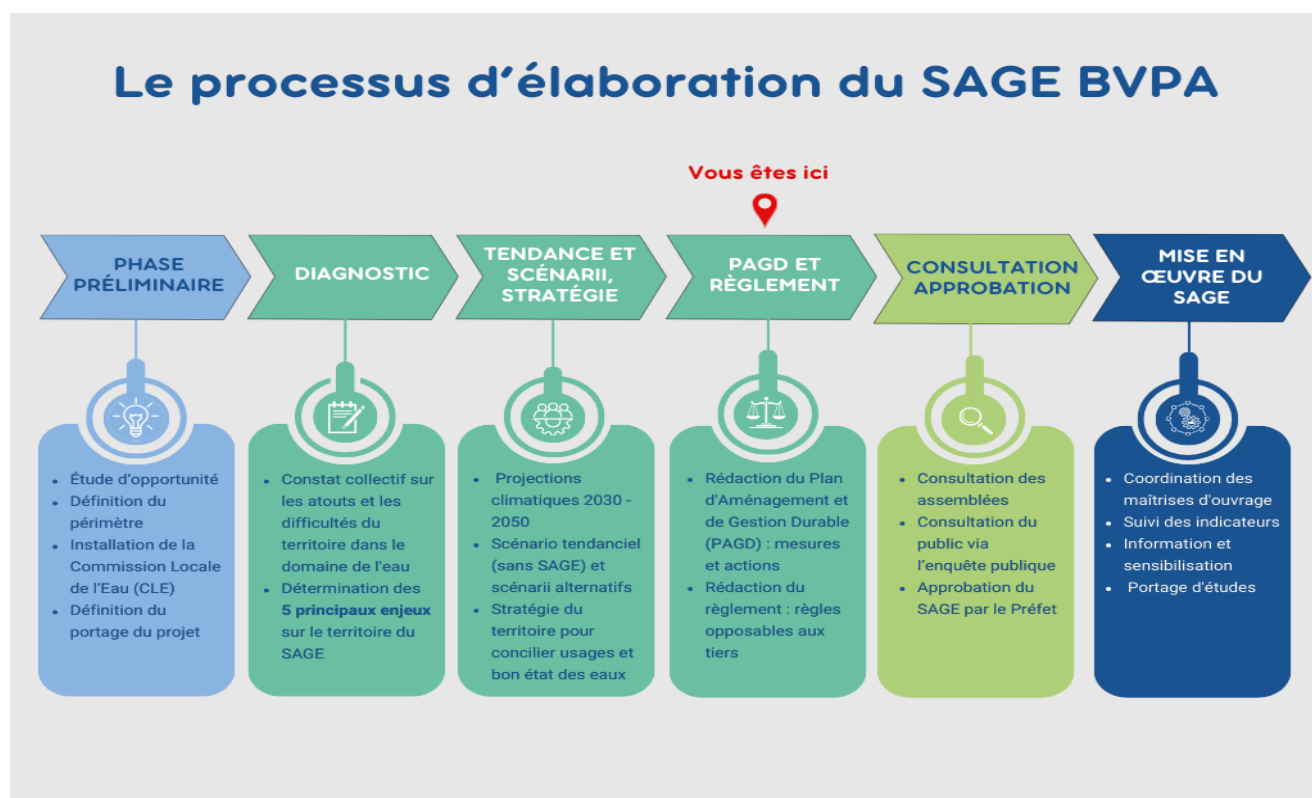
Le processus d'élaboration du SAGE BVPA

Vous êtes ici

PHASE PRÉLIMINAIRE

DIAGNOSTIC

TENDANCE ET SCÉNARII, STRATÉGIE

PAGD ET RÈGLEMENT

CONSULTATION APPROBATION

MISE EN ŒUVRE DU SAGE

- Étude d'opportunité
- Définition du périmètre
- Installation de la Commission Locale de l'Eau (CLE)
- Définition du portage du projet

- Constat collectif sur les atouts et les difficultés du territoire dans le domaine de l'eau
- Détermination des **5 principaux enjeux** sur le territoire du SAGE

- Projections climatiques 2030 - 2050
- Scénario tendanciel (sans SAGE) et scénarii alternatifs
- Stratégie du territoire pour concilier usages et bon état des eaux

- Rédaction du Plan d'Aménagement et de Gestion Durable (PAGD) : mesures et actions
- Rédaction du règlement : règles opposables aux tiers

- Consultation des assemblées
- Consultation du public via l'enquête publique
- Approbation du SAGE par le Préfet

- Coordination des maîtrises d'ouvrage
- Suivi des indicateurs
- Information et sensibilisation
- Portage d'études